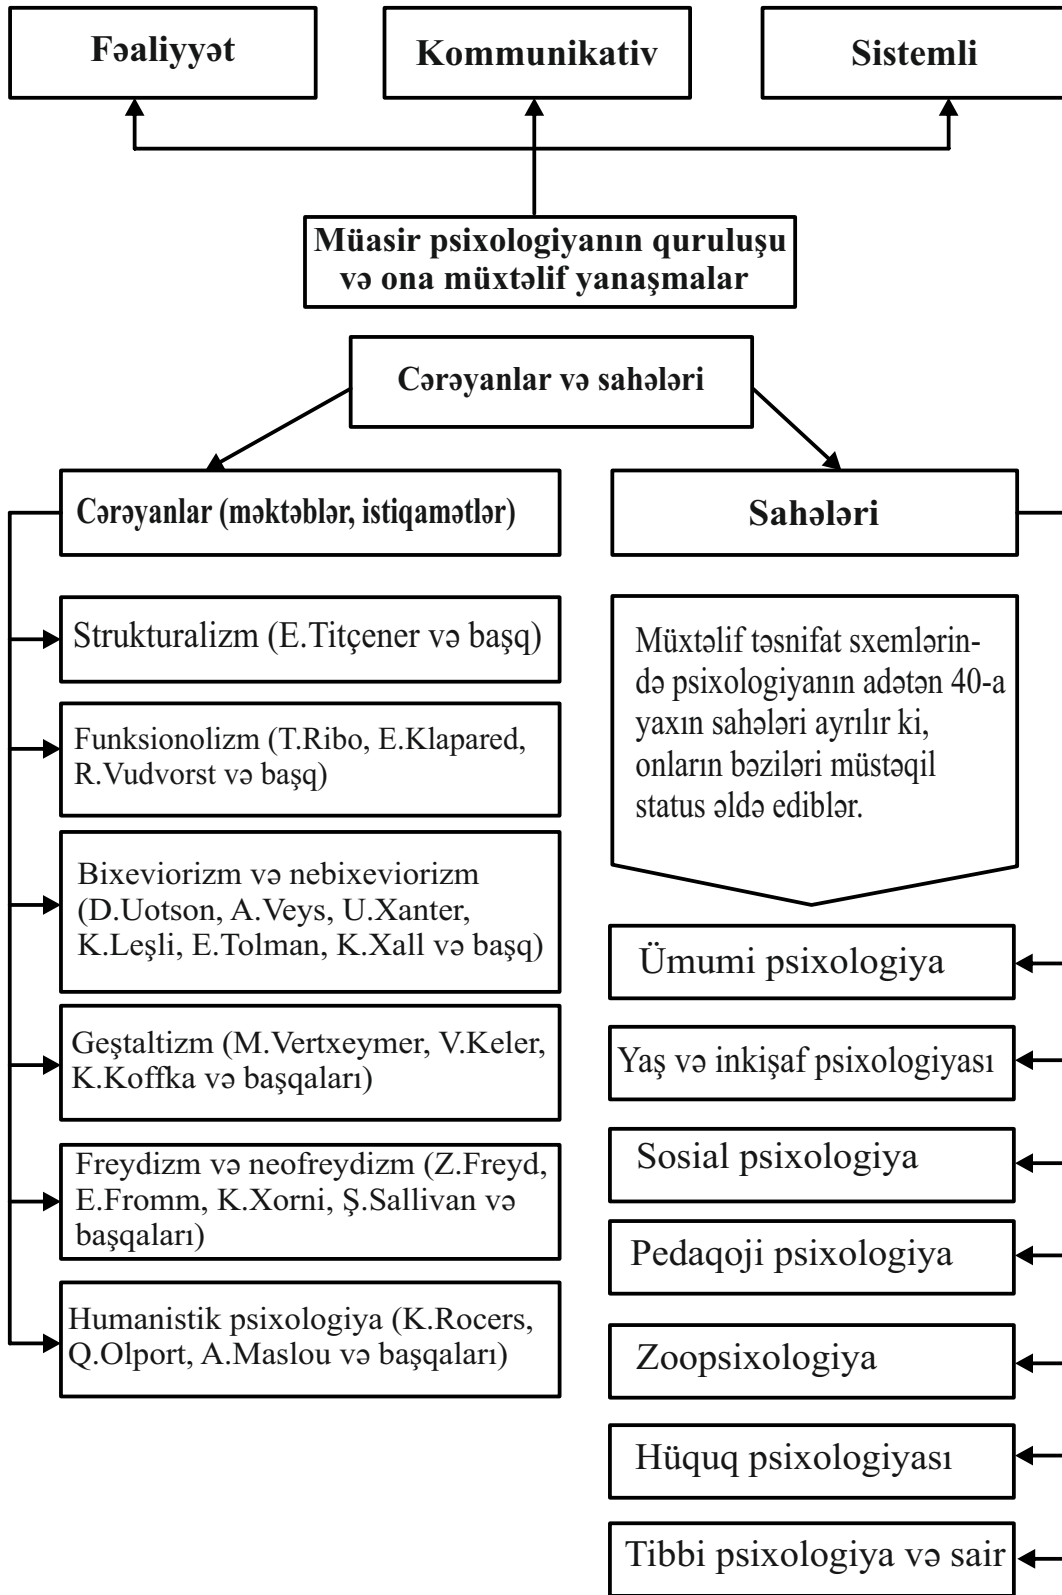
Fəaliyyət

Kommunikativ

Sistemli

Müasir psixologiyanın quruluşu və ona müxtəlif yanaşmalar

Cərəyanlar və sahələri

Cərəyanlar (məktəblər, istiqamətlər)

Sahələri

Strukturalizm (E.Titçener və başq)

Funksionolizm (T.Ribo, E.Klapared, R.Vudvorst və başq)

Bixeviorizm və nebixeviorizm (D.Uotson, A.Veys, U.Xanter, K.Leşli, E.Tolman, K.Xall və başq)

Geştaltizm (M.Vertxeymer, V.Keler, K.Koffka və başqaları)

Freydizm və neofreydizm (Z.Freyd, E.Fromm, K.Xorni, Ş.Sallivan və başqaları)

Humanistik psixologiya (K.Rocers, Q.Olport, A.Maslou və başqaları)

Müxtəlif təsnifat sxemlərində psixologiyanın adətən 40-a yaxın sahələri ayrılır ki, onların bəziləri müstəqil status əldə ediblər.

Ümumi psixologiya

Yaş və inkişaf psixologiyası

Sosial psixologiya

Pedaqoji psixologiya

Zoopsixologiya

Hüquq psixologiyası

Tibbi psixologiya və sair